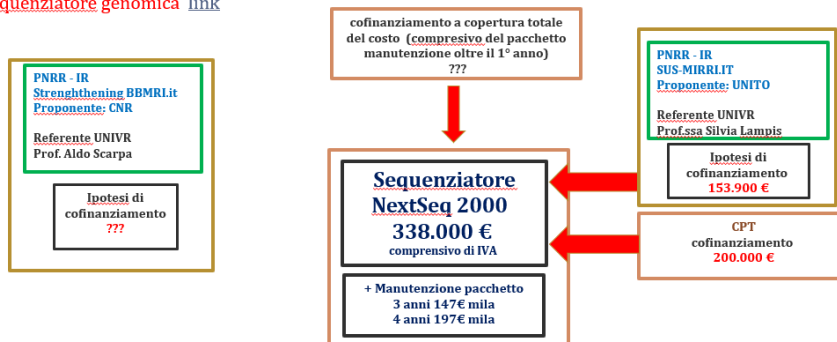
quenziatore genomica link

PNRR - IR
Strenghthening BBMRI.it
Proponente: CNR

Referente UNIVR
Prof. Aldo Scarpa

Ipotesi di cofinanziamento
???

cofinanziamento a copertura totale del costo (compresivo del pacchetto manutenzione oltre il 1° anno)
???

Sequenziatore NextSeq 2000
338.000 €
comprensivo di IVA

+ Manutenzione pacchetto
3 anni 147€ mila
4 anni 197€ mila

PNRR - IR
SUS-MIRRI.IT
Proponente: UNITO

Referente UNIVR
Prof.ssa Silvia Lampis

Ipotesi di cofinanziamento
153.900 €

CPT
cofinanziamento
200.000 €